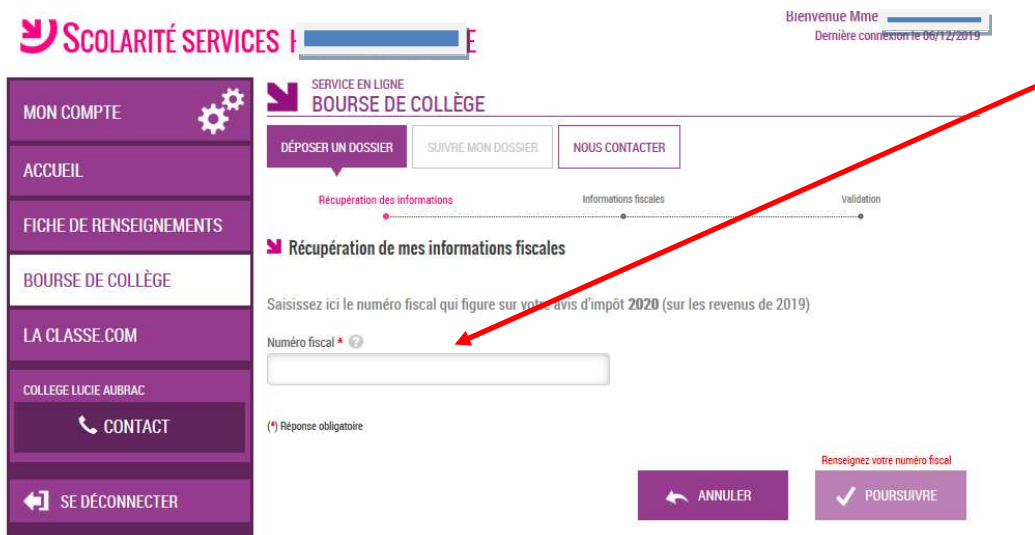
SCOLARITÉ SERVICES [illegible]E

Bienvenue Mme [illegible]
Dernière connexion le 06/12/2019

MON COMPTE
ACCUEIL
FICHE DE RENSEIGNEMENTS
BOURSE DE COLLÈGE
LA CLASSE.COM
COLLEGE LUCIE AUBRAC
CONTACT
SE DÉCONNECTER

SERVICE EN LIGNE
BOURSE DE COLLÈGE

DÉPOSER UN DOSSIER
SUIVRE MON DOSSIER
NOUS CONTACTER

Récupération des informations
Informations fiscales
Validation

Récupération de mes informations fiscales

Saisissez ici le numéro fiscal qui figure sur votre avis d'impôt 2020 (sur les revenus de 2019)

Numéro fiscal *

(*) Réponse obligatoire

Renseignez votre numéro fiscal

ANNULER
POURSUIVRE